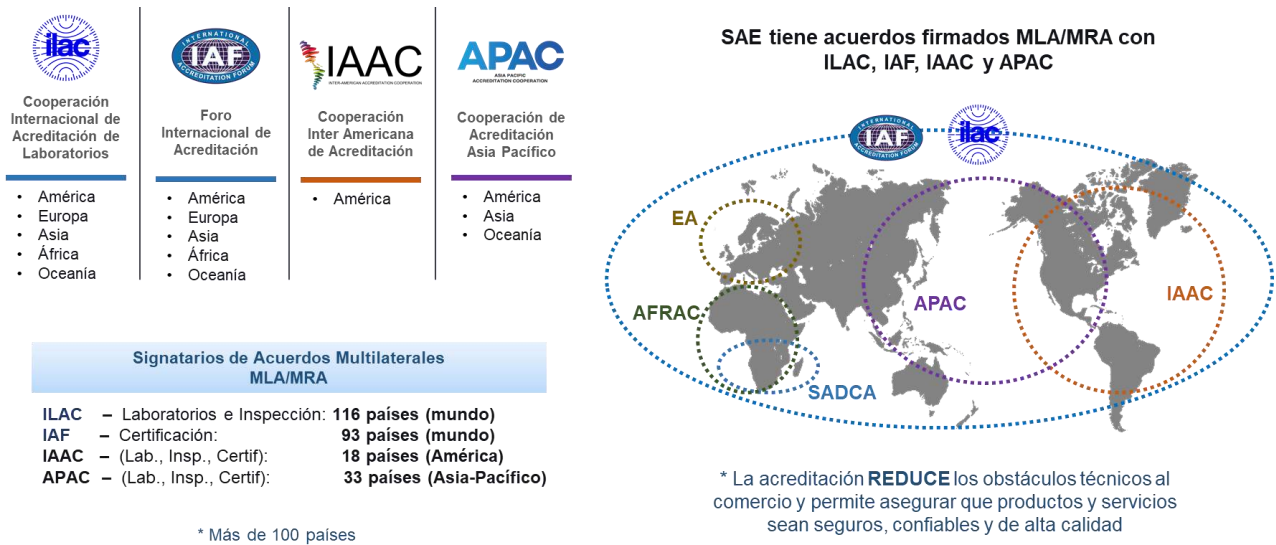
ilac

Cooperación Internacional de Acreditación de Laboratorios

- América
- Europa
- Asia
- África
- Oceanía

INTERNATIONAL IAF ACCREDITATION FORUM

Foro Internacional de Acreditación

- América
- Europa
- Asia
- África
- Oceanía

IAAC INTER-AMERICAN ACCREDITATION COOPERATION

Cooperación Inter Americana de Acreditación

- América

APAC ASIA PACIFIC ACCREDITATION COOPERATION

Cooperación de Acreditación Asia Pacífico

- América
- Asia
- Oceanía

SAE tiene acuerdos firmados MLA/MRA con ILAC, IAF, IAAC y APAC

IAF ilac

EA

AFRAC

APAC

IAAC

SADCA

Signatarios de Acuerdos Multilaterales MLA/MRA

ILAC – Laboratorios e Inspección: 116 países (mundo)
IAF – Certificación: 93 países (mundo)
IAAC – (Lab., Insp., Certif): 18 países (América)
APAC – (Lab., Insp., Certif): 33 países (Asia-Pacífico)

* Más de 100 países

* La acreditación REDUCE los obstáculos técnicos al comercio y permite asegurar que productos y servicios sean seguros, confiables y de alta calidad